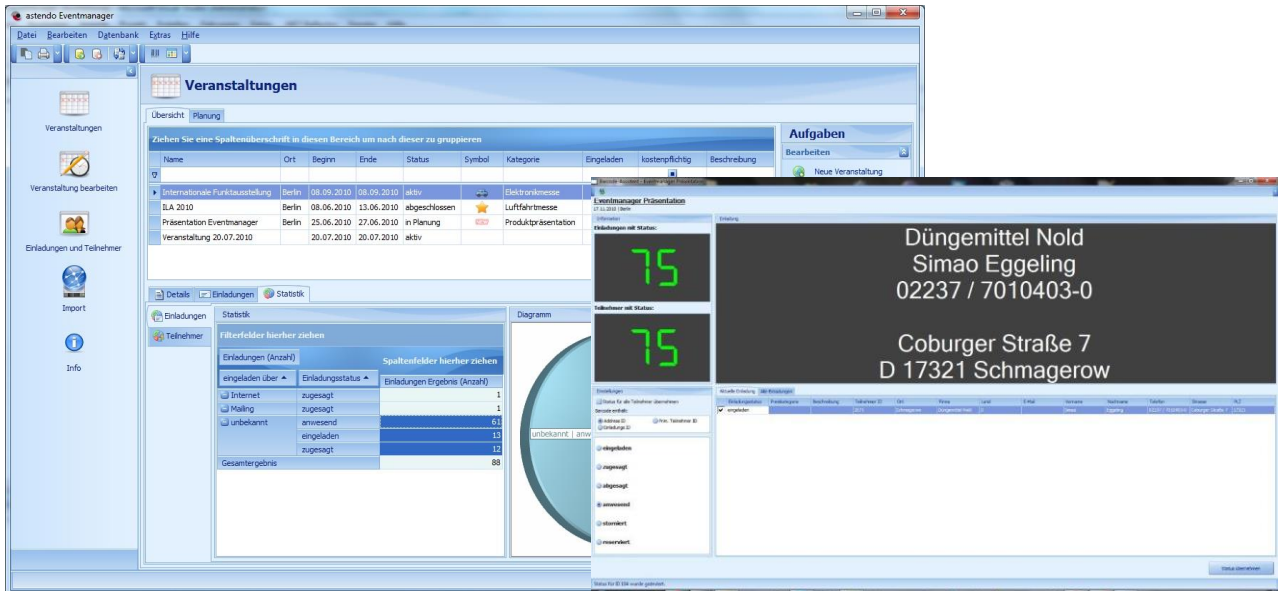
astendo Eventmanager

Datei Bearbeiten Datenbank Extras Hilfe

Veranstaltungen

Veranstaltungen

Veranstaltung bearbeiten

Einladungen und Teilnehmer

Import

Info

Übersicht Planung

Ziehen Sie eine Spaltenüberschrift in diesen Bereich um nach dieser zu gruppieren

| Name | Ort | Beginn | Ende | Status | Symbol | Kategorie | Eingeladen | kostenpflichtig | Beschreibung |
|---|---|---|---|---|---|---|---|---|---|
| Internationale Funktausstellung | Berlin | 08.09.2010 | 08.09.2010 | aktiv | | Elektronikmesse | | | |
| ILA 2010 | Berlin | 08.06.2010 | 13.06.2010 | abgeschlossen | | Luftfahrtmesse | | | |
| Präsentation Eventmanager | Berlin | 25.06.2010 | 27.06.2010 | in Planung | | Produktpräsentation | | | |
| Veranstaltung 20.07.2010 | | 20.07.2010 | 20.07.2010 | aktiv | | | | | |

Aufgaben

Bearbeiten

Neue Veranstaltung

Details Einladungen Statistik

Einladungen

Teilnehmer

Statistik

Filterfelder hierher ziehen

Einladungen (Anzahl)

Spaltenfelder hierher ziehen

| eingeladen über | Einladungsstatus | Einladungen Ergebnis (Anzahl) |
|---|---|---|
| Internet | zugesagt | 1 |
| Mailing | zugesagt | 1 |
| unbekannt | anwesend | 61 |
| | eingeladen | 13 |
| | zugesagt | 12 |
| Gesamtergebnis | | 88 |

Diagramm

unbekannt | anw

Eventmanager Präsentation

Einladungen mit Status:

75

Teilnehmer mit Status:

75

Düngemittel Nold
Simao Eggeling
02237 / 7010403-0

Coburger Straße 7
D 17321 Schmagerow

eingeladen

zugesagt

abgesagt

anwesend

storniert

reserviert

eingeladen

Status übernehmen